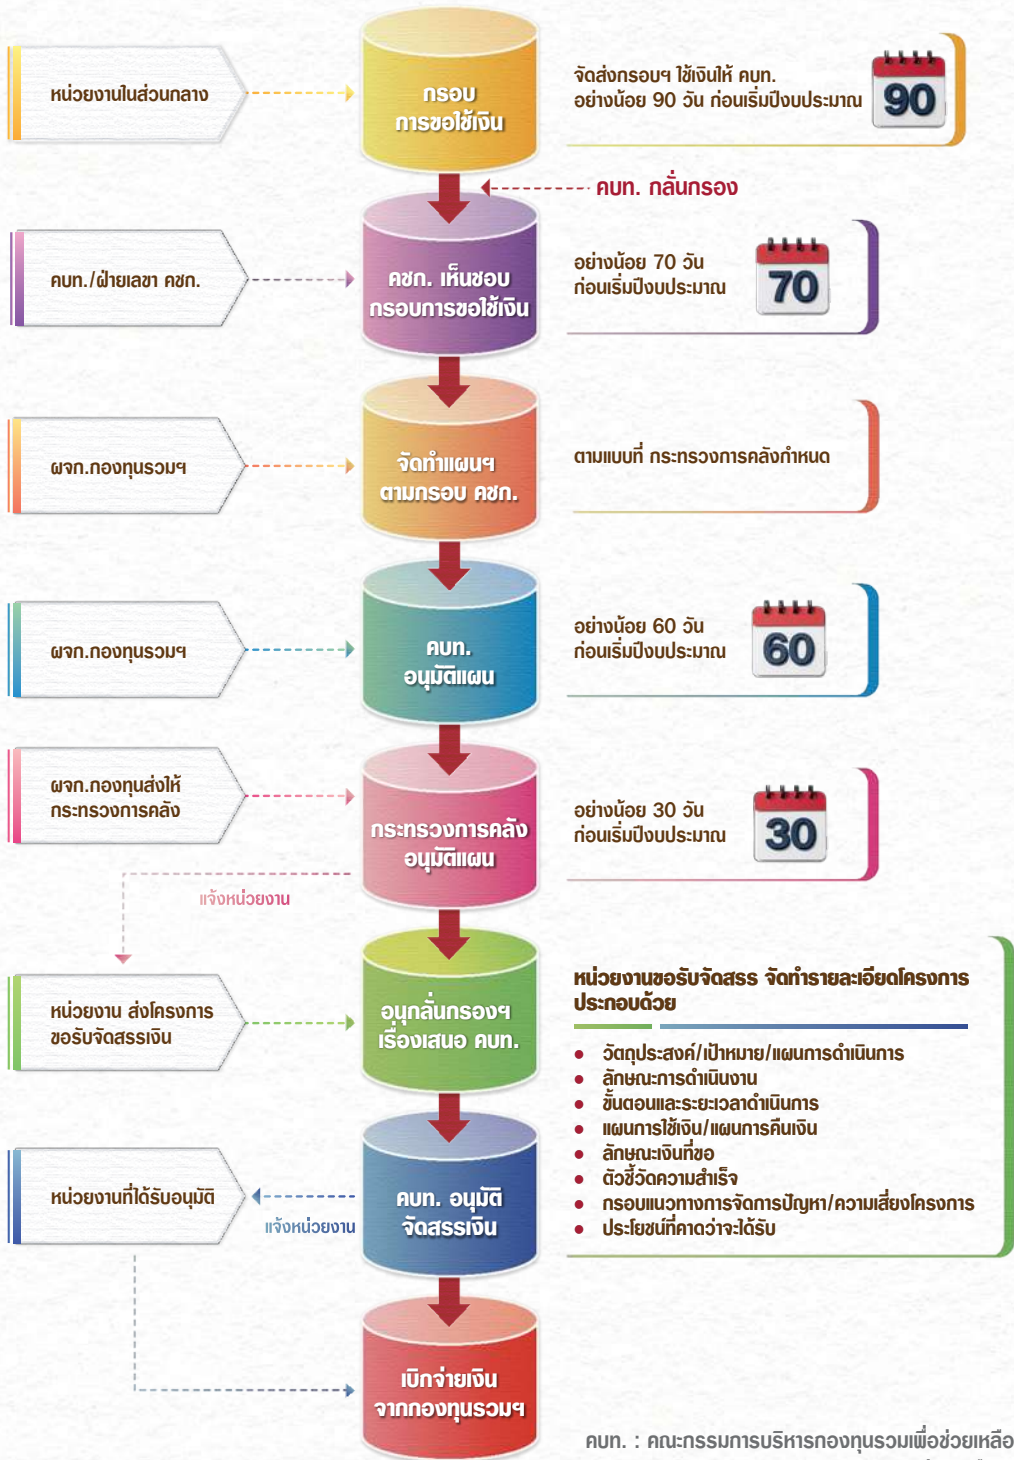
หน่วยงานในส่วนกลาง

กรอบการขอใช้เงิน

จัดส่งกรอบฯ ใช้เงินให้ คบท. อย่างน้อย 90 วัน ก่อนเริ่มปีงบประมาณ

90

คบท. กลั่นกรอง

คบท./ฝ่ายเลขา คชก.

คชก. เห็นชอบกรอบการขอใช้เงิน

อย่างน้อย 70 วัน ก่อนเริ่มปีงบประมาณ

70

ผจก.กองทุนรวมฯ

จัดทำแผนฯ ตามกรอบ คชก.

ตามแบบที่ กระทรวงการคลังกำหนด

ผจก.กองทุนรวมฯ

คบท. อนุมัติแผน

อย่างน้อย 60 วัน ก่อนเริ่มปีงบประมาณ

60

ผจก.กองทุนส่งให้กระทรวงการคลัง

กระทรวงการคลังอนุมัติแผน

อย่างน้อย 30 วัน ก่อนเริ่มปีงบประมาณ

30

แจ้งหน่วยงาน

หน่วยงาน ส่งโครงการขอรับจัดสรรเงิน

อนุกลั่นกรองฯ เรื่องเสนอ คบท.

หน่วยงานขอรับจัดสรร จัดทำรายละเอียดโครงการประกอบด้วย

- วัตถุประสงค์/เป้าหมาย/แผนการดำเนินการ
- ลักษณะการดำเนินงาน
- ขั้นตอนและระยะเวลาดำเนินการ
- แผนการใช้เงิน/แผนการคืนเงิน
- ลักษณะเงินที่ขอ
- ตัวชี้วัดความสำเร็จ
- กรอบแนวทางการจัดการปัญหา/ความเสี่ยงโครงการ
- ประโยชน์ที่คาดว่าจะได้รับ

หน่วยงานที่ได้รับอนุมัติ

แจ้งหน่วยงาน

คบท. อนุมัติจัดสรรเงิน

เบิกจ่ายเงินจากกองทุนรวมฯ

คบท. : คณะกรรมการบริหารกองทุนรวมเพื่อช่วยเหลือ